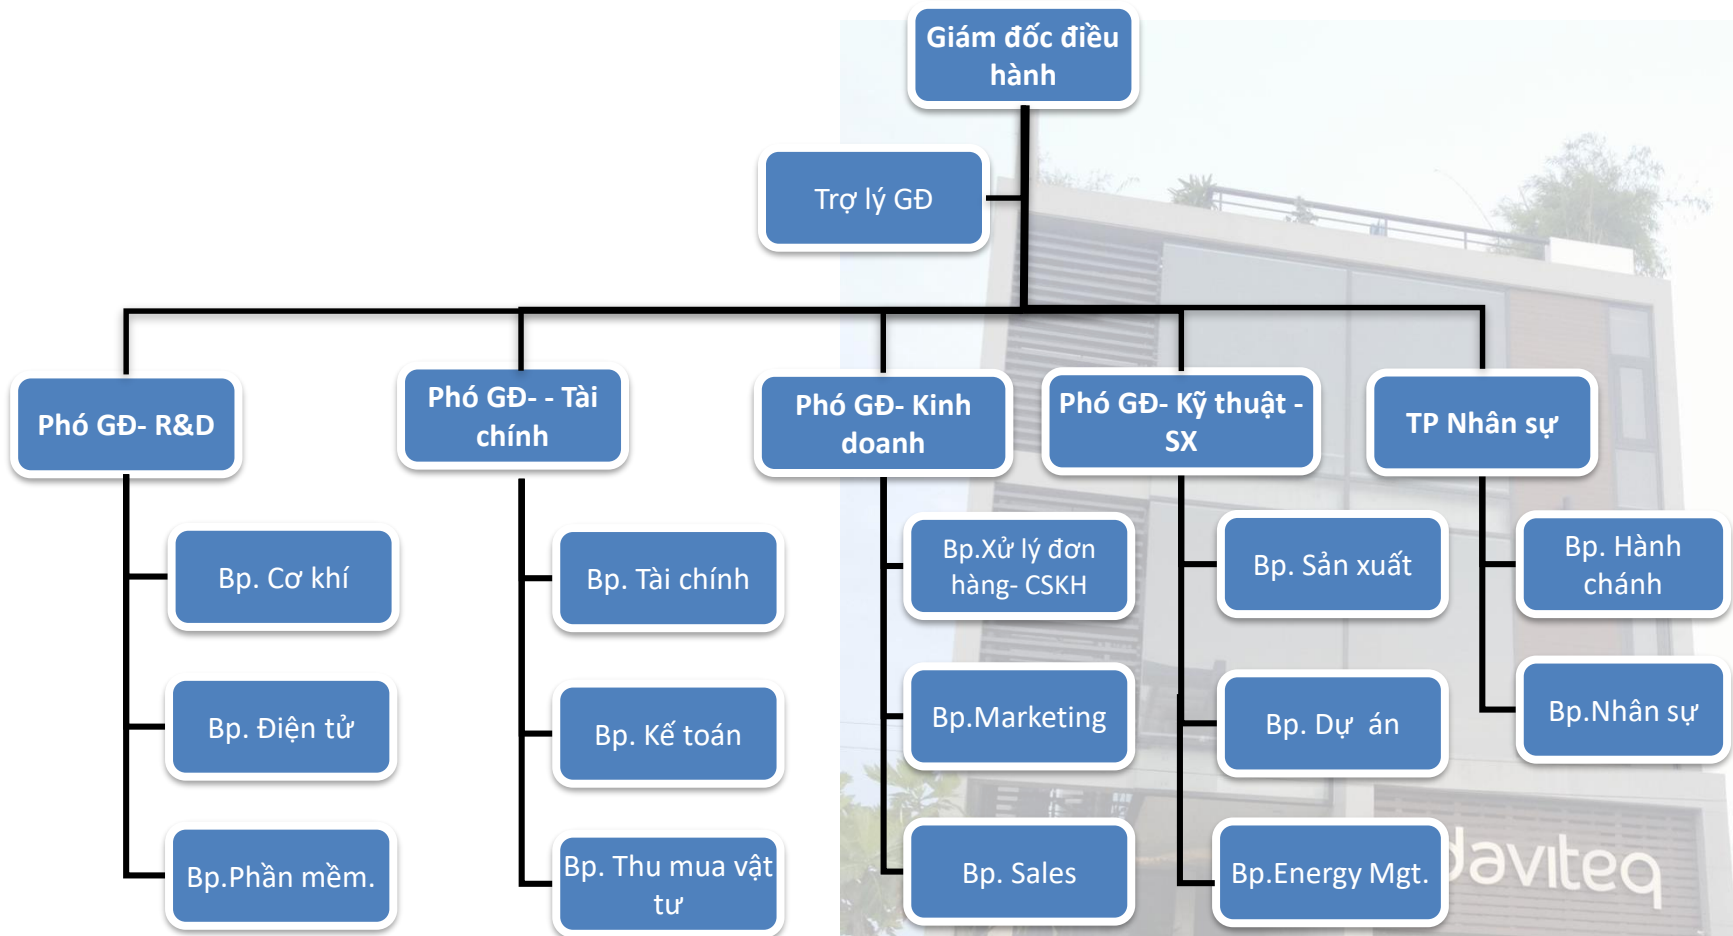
Giám đốc điều hành

Trợ lý GĐ

Phó GĐ- R&D

Bp. Cơ khí

Bp. Điện tử

Bp.Phần mềm.

Phó GĐ- - Tài chính

Bp. Tài chính

Bp. Kế toán

Bp. Thu mua vật tư

Phó GĐ- Kinh doanh

Bp.Xử lý đơn hàng- CSKH

Bp.Marketing

Bp. Sales

Phó GĐ- Kỹ thuật - SX

Bp. Sản xuất

Bp. Dự án

Bp.Energy Mgt.

TP Nhân sự

Bp. Hành chánh

Bp.Nhân sự

Javiteq